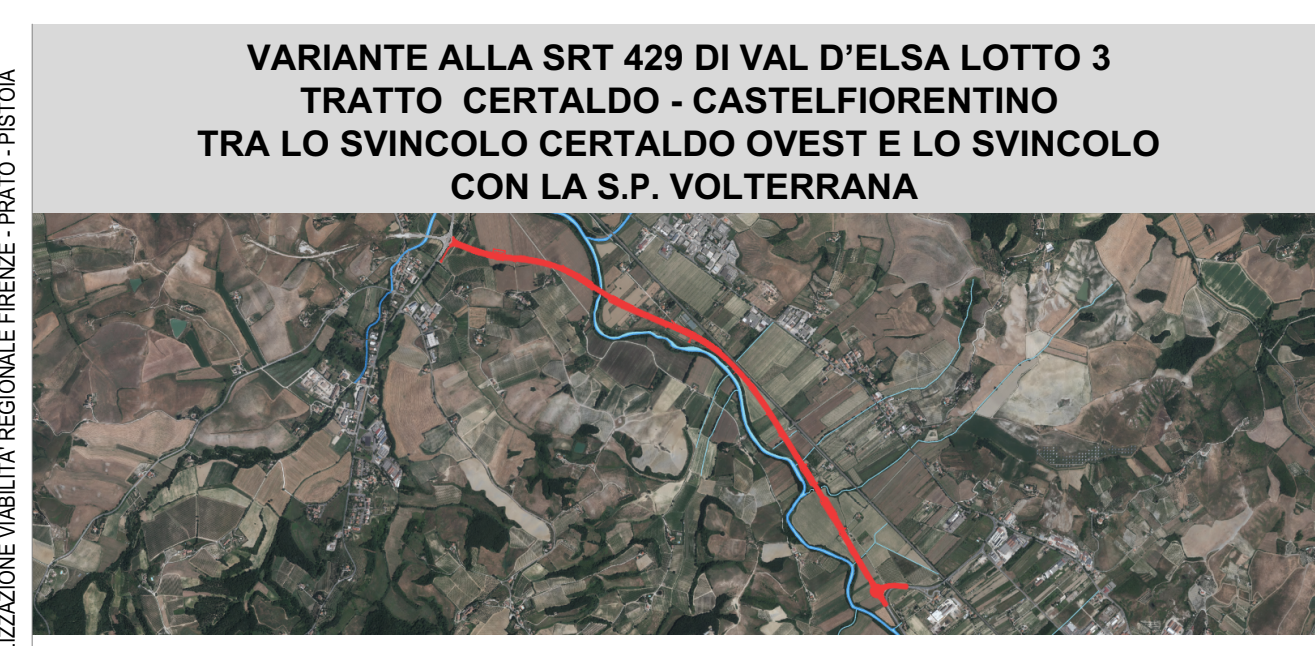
IZZAZIONE VIABILITA' REGIONALE FIRENZE - PRATO - PISTOIA

VARIANTE ALLA SRT 429 DI VAL D'ELSA LOTTO 3
TRATTO CERTALDO - CASTELFIORENTINO
TRA LO SVINCOLO CERTALDO OVEST E LO SVINCOLO CON LA S.P. VOLTERRANA